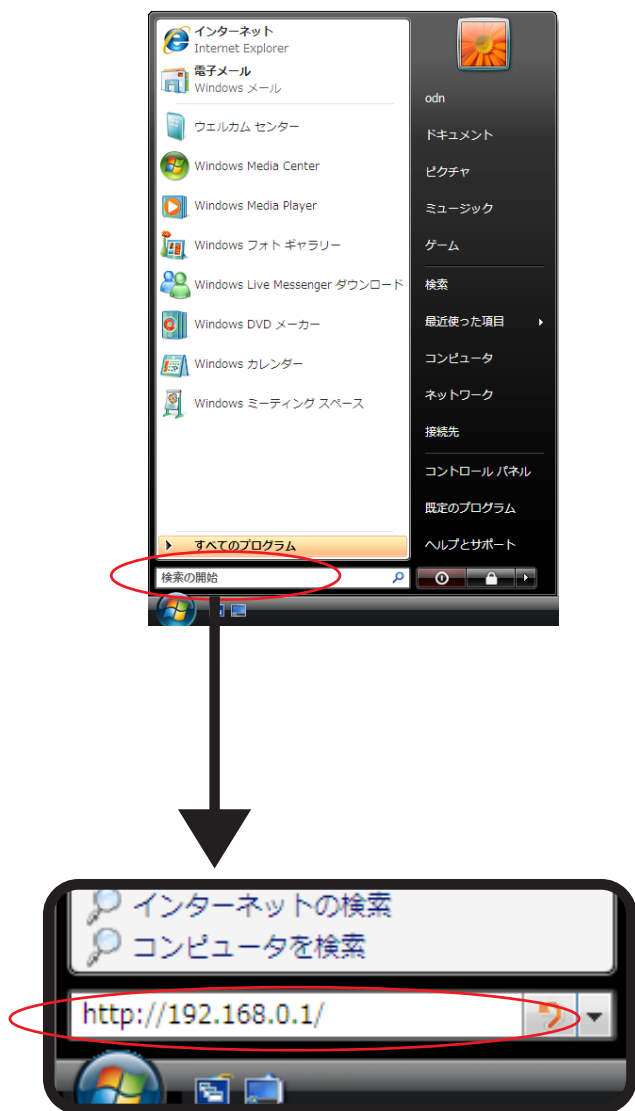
インターネット
Internet Explorer
電子メール
Windows メール
ウェルカム センター
Windows Media Center
Windows Media Player
Windows フォト ギャラリー
Windows Live Messenger ダウンロード
Windows DVD メーカー
Windows カレンダー
Windows ミーティング スペース
すべてのプログラム
検索の開始

odn
ドキュメント
ピクチャ
ミュージック
ゲーム
検索
最近使った項目
コンピュータ
ネットワーク
接続先
コントロール パネル
既定のプログラム
ヘルプとサポート

インターネットの検索
コンピュータを検索
http://192.168.0.1/